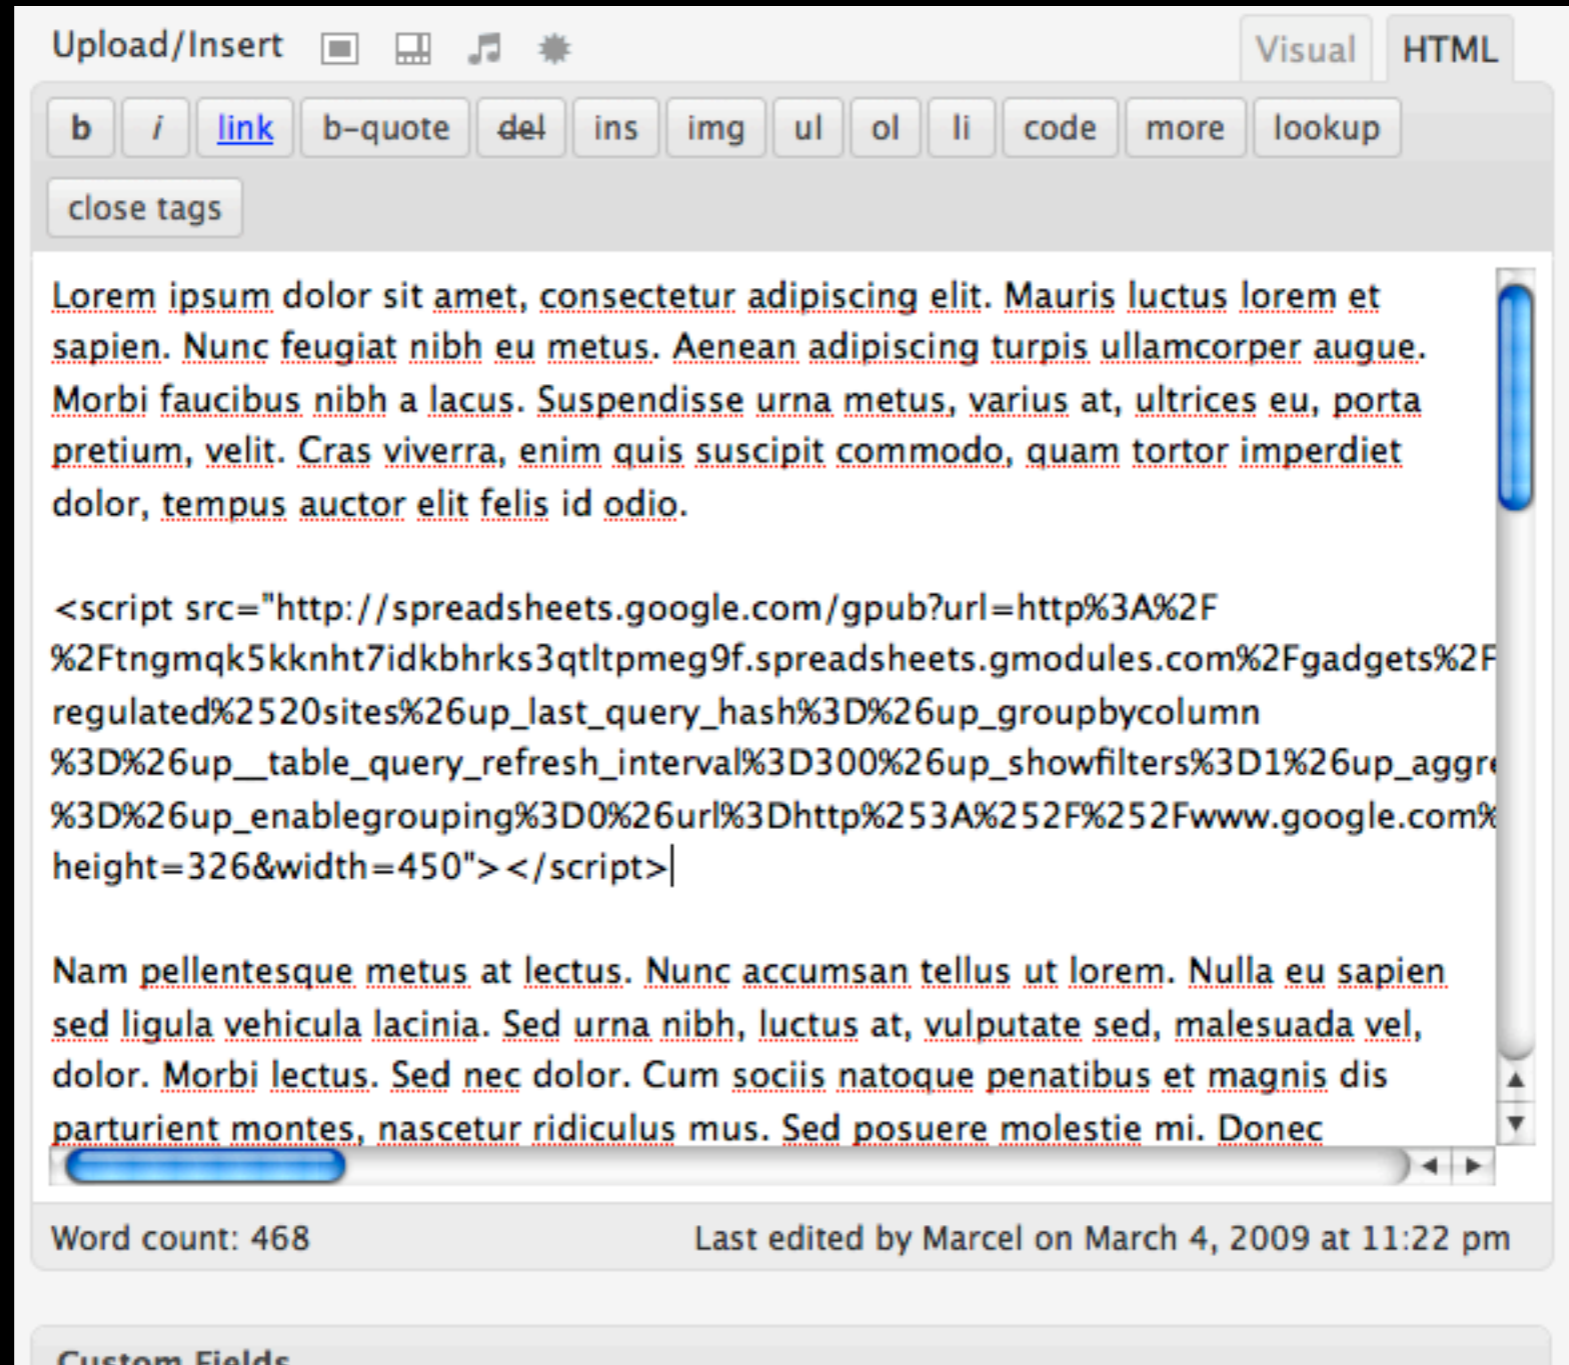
Upload/Insert

Visual HTML

b i link b-quote del ins img ul ol li code more lookup

close tags

Lorem ipsum dolor sit amet, consectetur adipiscing elit. Mauris luctus lorem et sapien. Nunc feugiat nibh eu metus. Aenean adipiscing turpis ullamcorper augue. Morbi faucibus nibh a lacus. Suspendisse urna metus, varius at, ultrices eu, porta pretium, velit. Cras viverra, enim quis suscipit commodo, quam tortor imperdiet dolor, tempus auctor elit felis id odio.

<script src="http://spreadsheets.google.com/gpub?url=http%3A%2F %2Ftngmqk5kknht7idkbhrks3qtltpmeg9f.spreadsheets.gmodules.com%2Fgadgets%2F regulated%2520sites%26up_last_query_hash%3D%26up_groupbycolumn %3D%26up__table_query_refresh_interval%3D300%26up_showfilters%3D1%26up_aggr %3D%26up_enablegrouping%3D0%26url%3Dhttp%253A%252F%252Fwww.google.com% height=326&width=450"></script>

Nam pellentesque metus at lectus. Nunc accumsan tellus ut lorem. Nulla eu sapien sed ligula vehicula lacinia. Sed urna nibh, luctus at, vulputate sed, malesuada vel, dolor. Morbi lectus. Sed nec dolor. Cum sociis natoque penatibus et magnis dis parturient montes, nascetur ridiculus mus. Sed posuere molestie mi. Donec

Word count: 468

Last edited by Marcel on March 4, 2009 at 11:22 pm

Custom Fields